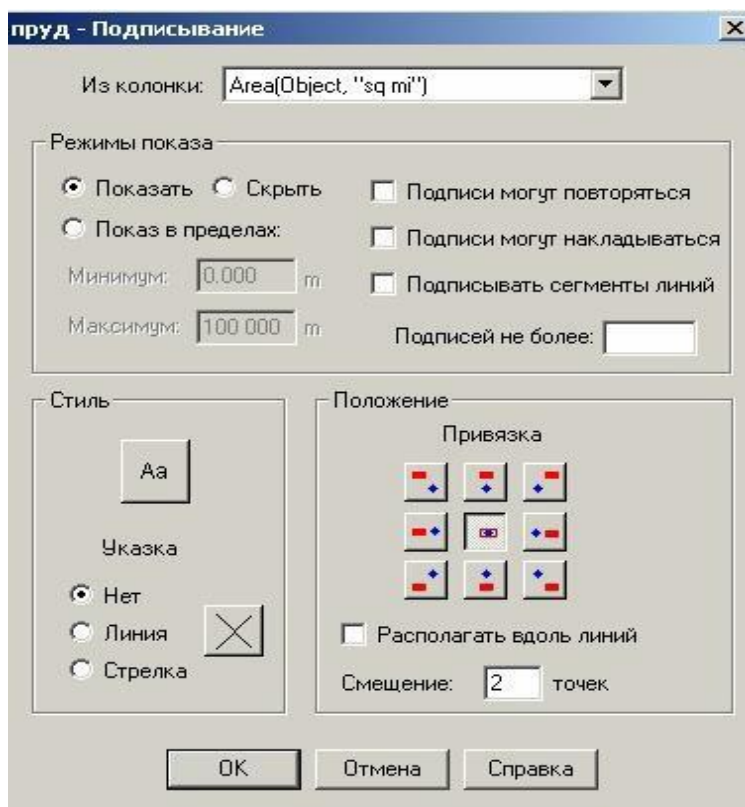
пруд - Подписывание

×

Из колонки: Area(Object, "sq mi")

Режимы показа

Показать Скрыть

Показ в пределах:

Минимум: 0.000 m

Максимум: 100 000 m

Подписи могут повторяться

Подписи могут накладываться

Подписывать сегменты линий

Подписей не более:

Стиль

Аа

Указка

Нет

Линия

Стрелка

Положение

Привязка

Располагать вдоль линий

Смещение: 2 точек

OK

Отмена

Справка